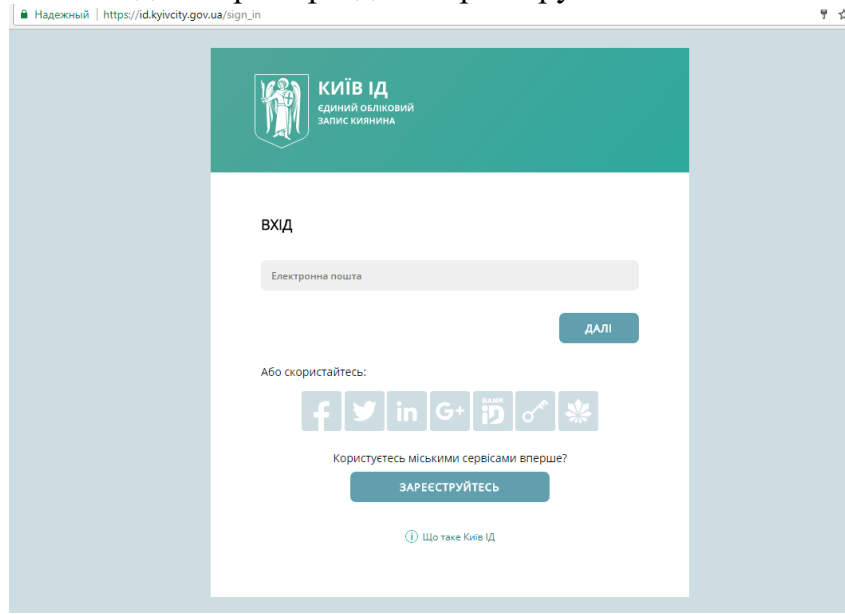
Надежный | https://id.kyivcity.gov.ua/sign_in

КИЇВ ІД
ЄДИНИЙ ОБЛІКОВИЙ ЗАПИС КИЯНИНА

ВХІД

Електронна пошта

ДАЛІ

Або скористайтесь:

in G+ BANK iD

Користуєтесь міськими сервісами вперше?

ЗАРЕЄСТРУЙТЕСЬ

Що таке Київ ІД